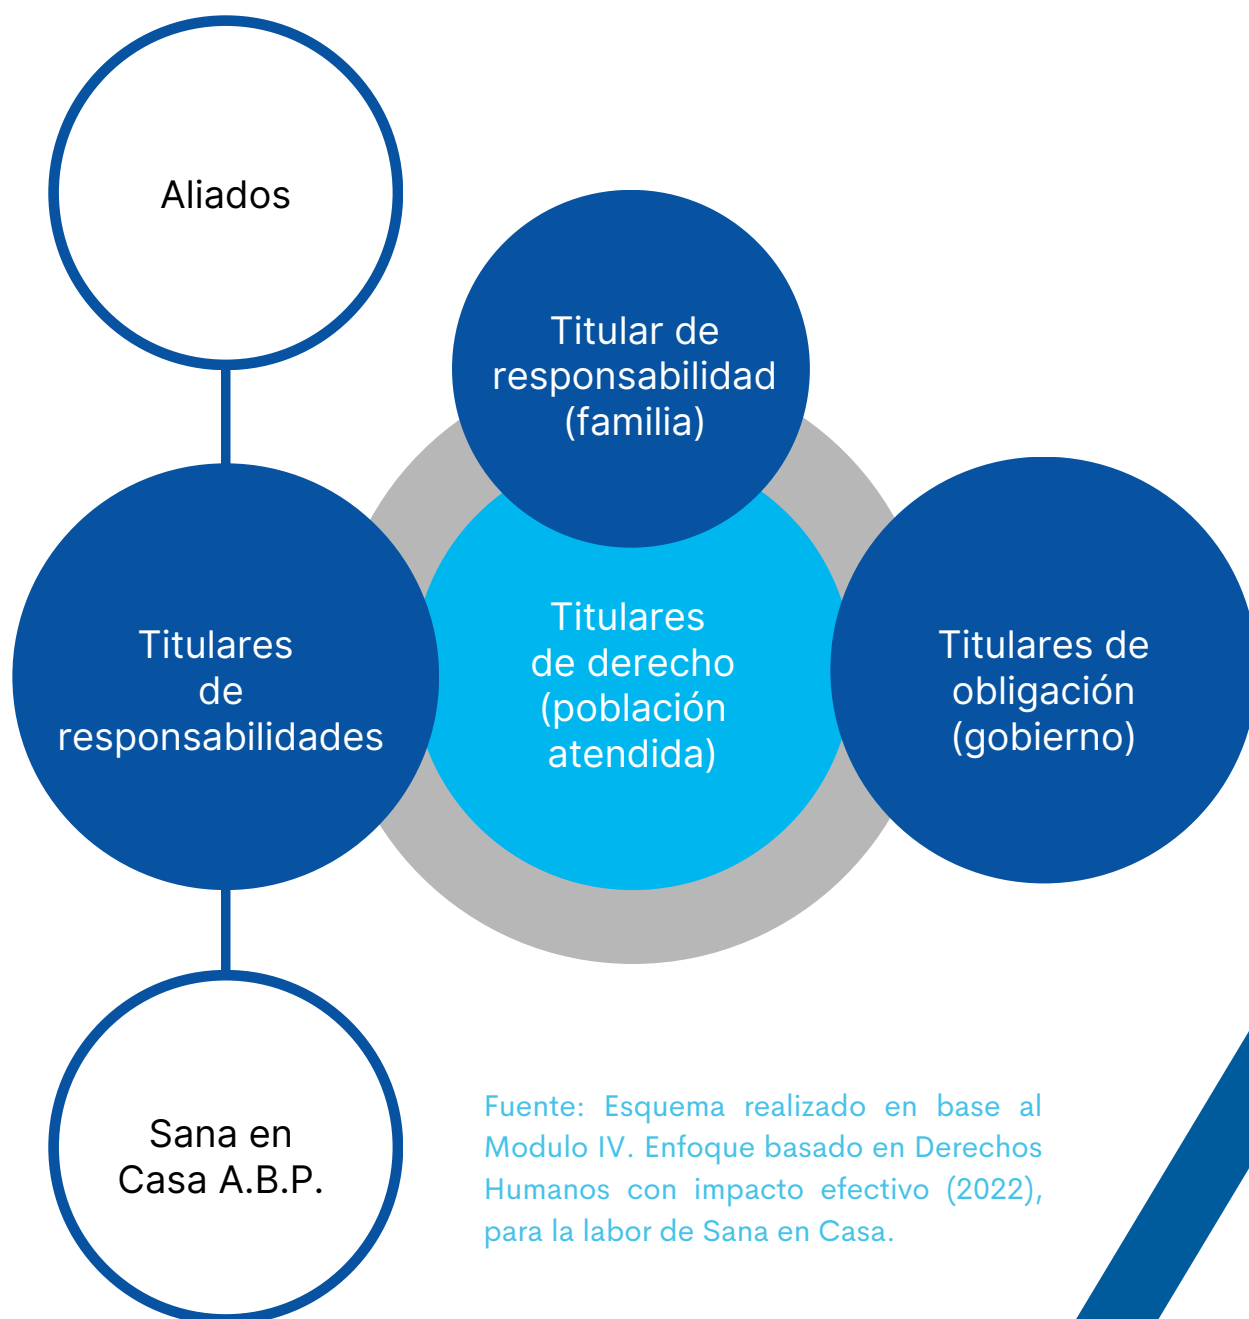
Aliados

Titular de responsabilidad (familia)

Titulares de responsabilidades

Titulares de derecho (población atendida)

Titulares de obligación (gobierno)

Sana en Casa A.B.P.

Fuente: Esquema realizado en base al Modulo IV. Enfoque basado en Derechos Humanos con impacto efectivo (2022), para la labor de Sana en Casa.